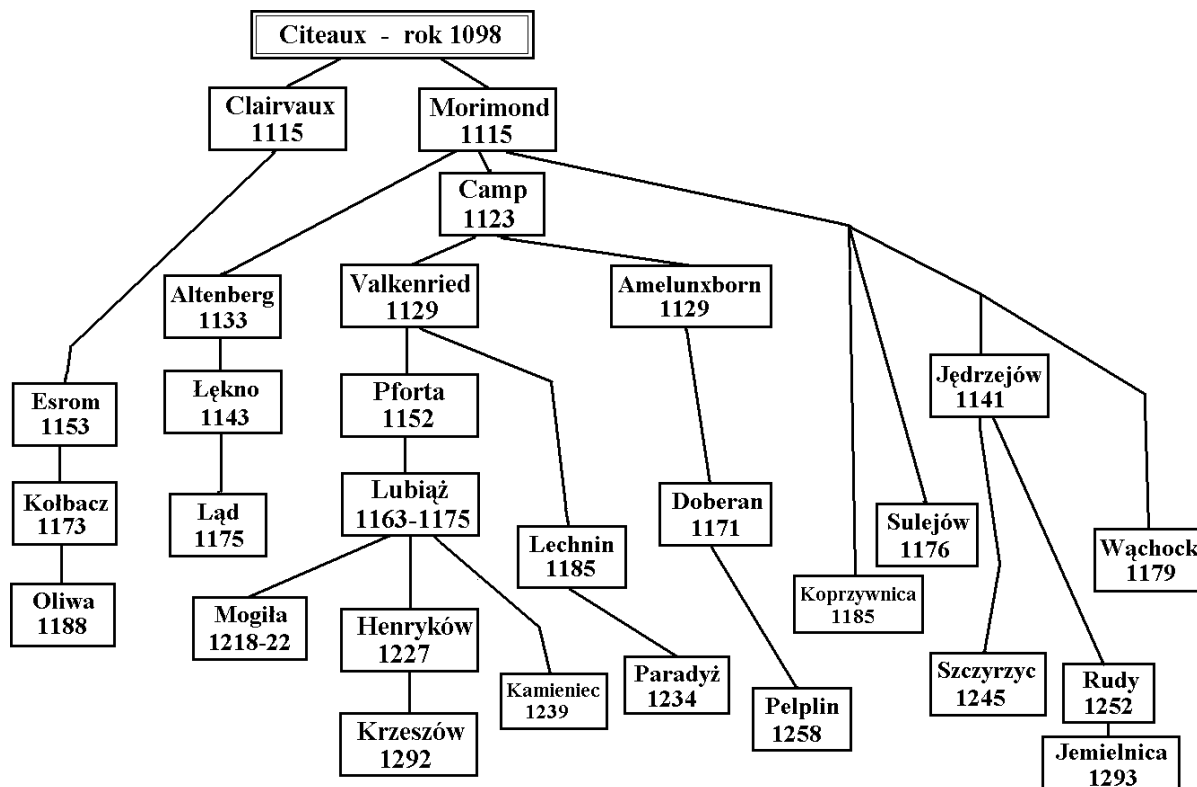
Citeaux - rok 1098

Clairvaux 1115

Morimond 1115

Camp 1123

Altenberg 1133

Valkenried 1129

Amelunxborn 1129

Esrom 1153

Łękno 1143

Pforta 1152

Jędrzejów 1141

Kołbacz 1173

Ląd 1175

Lubiąż 1163-1175

Doberan 1171

Lechnin 1185

Sulejów 1176

Wąchock 1179

Oliwa 1188

Mogiła 1218-22

Henryków 1227

Koprzywnica 1185

Kamieniec 1239

Paradyż 1234

Szczyrzyc 1245

Rudy 1252

Pelplin 1258

Krzeszów 1292

Jemielnica 1293